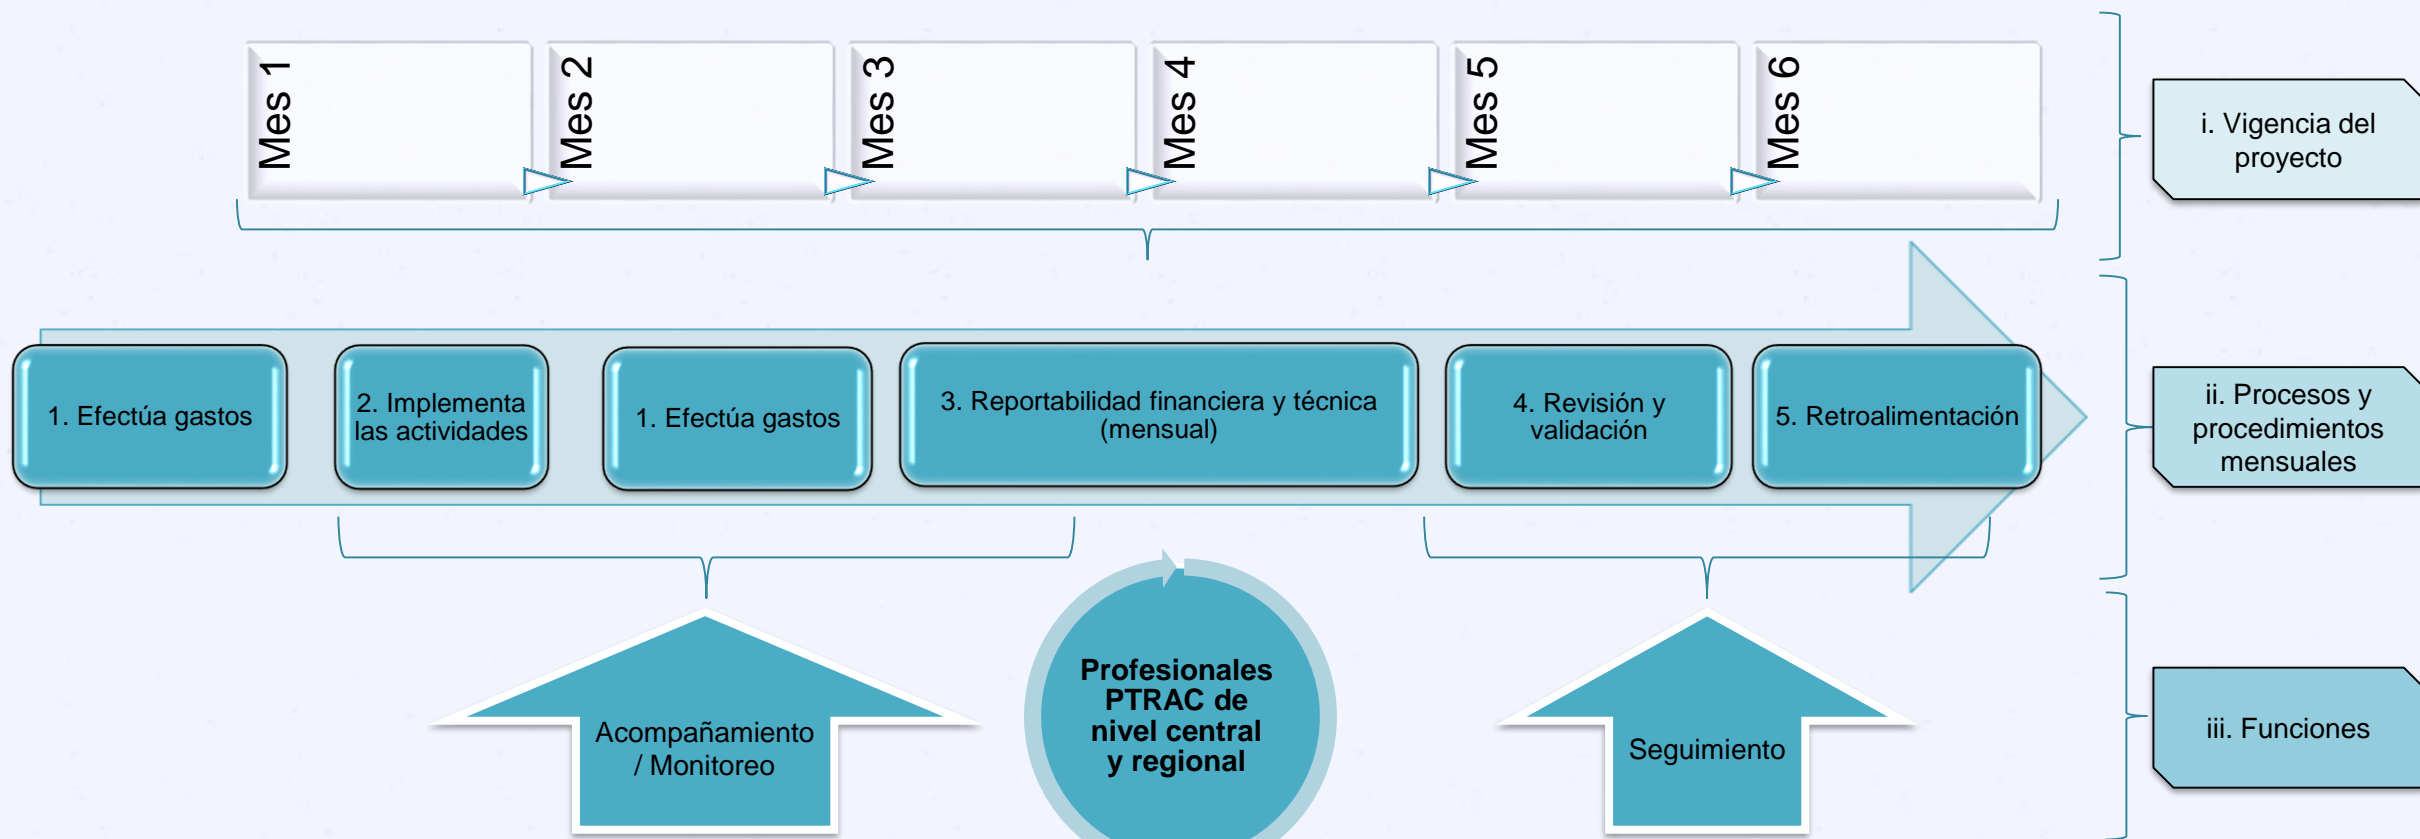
Mes 1

Mes 2

Mes 3

Mes 4

Mes 5

Mes 6

i. Vigencia del proyecto

1. Efectúa gastos

2. Implementa las actividades

1. Efectúa gastos

3. Reportabilidad financiera y técnica (mensual)

4. Revisión y validación

5. Retroalimentación

ii. Procesos y procedimientos mensuales

Acompañamiento / Monitoreo

Profesionales PTRAC de nivel central y regional

Seguimiento

iii. Funciones